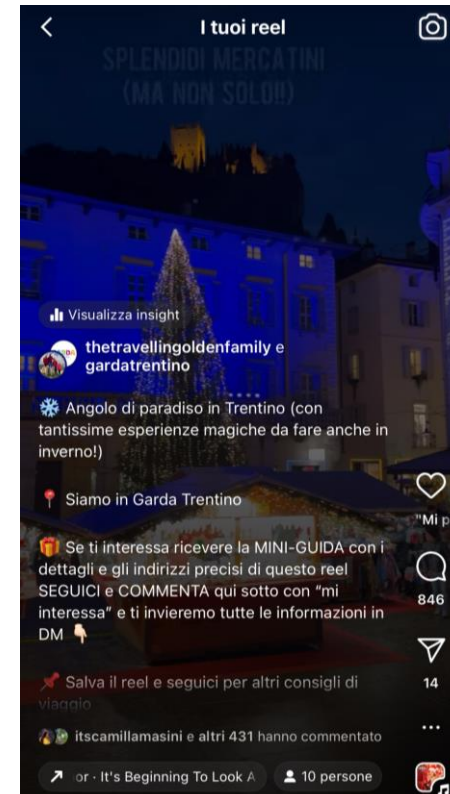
I tuoi reel

SPLENDIDI MERCATINI (MA NON SOLO!!)

Visualizza insight

thetravellingoldenfamily e gardatrentino

❄️ Angolo di paradiso in Trentino (con tantissime esperienze magiche da fare anche in inverno!)

📍 Siamo in Garda Trentino

🎁 Se ti interessa ricevere la MINI-GUIDA con i dettagli e gli indirizzi precisi di questo reel SEGUICI e COMMENTA qui sotto con "mi interessa" e ti invieremo tutte le informazioni in DM 👇

📌 Salva il reel e seguici per altri consigli di viaggio

itscamillamasini e altri 431 hanno commentato

or · It's Beginning To Look A

10 persone

"Mi p

846

14